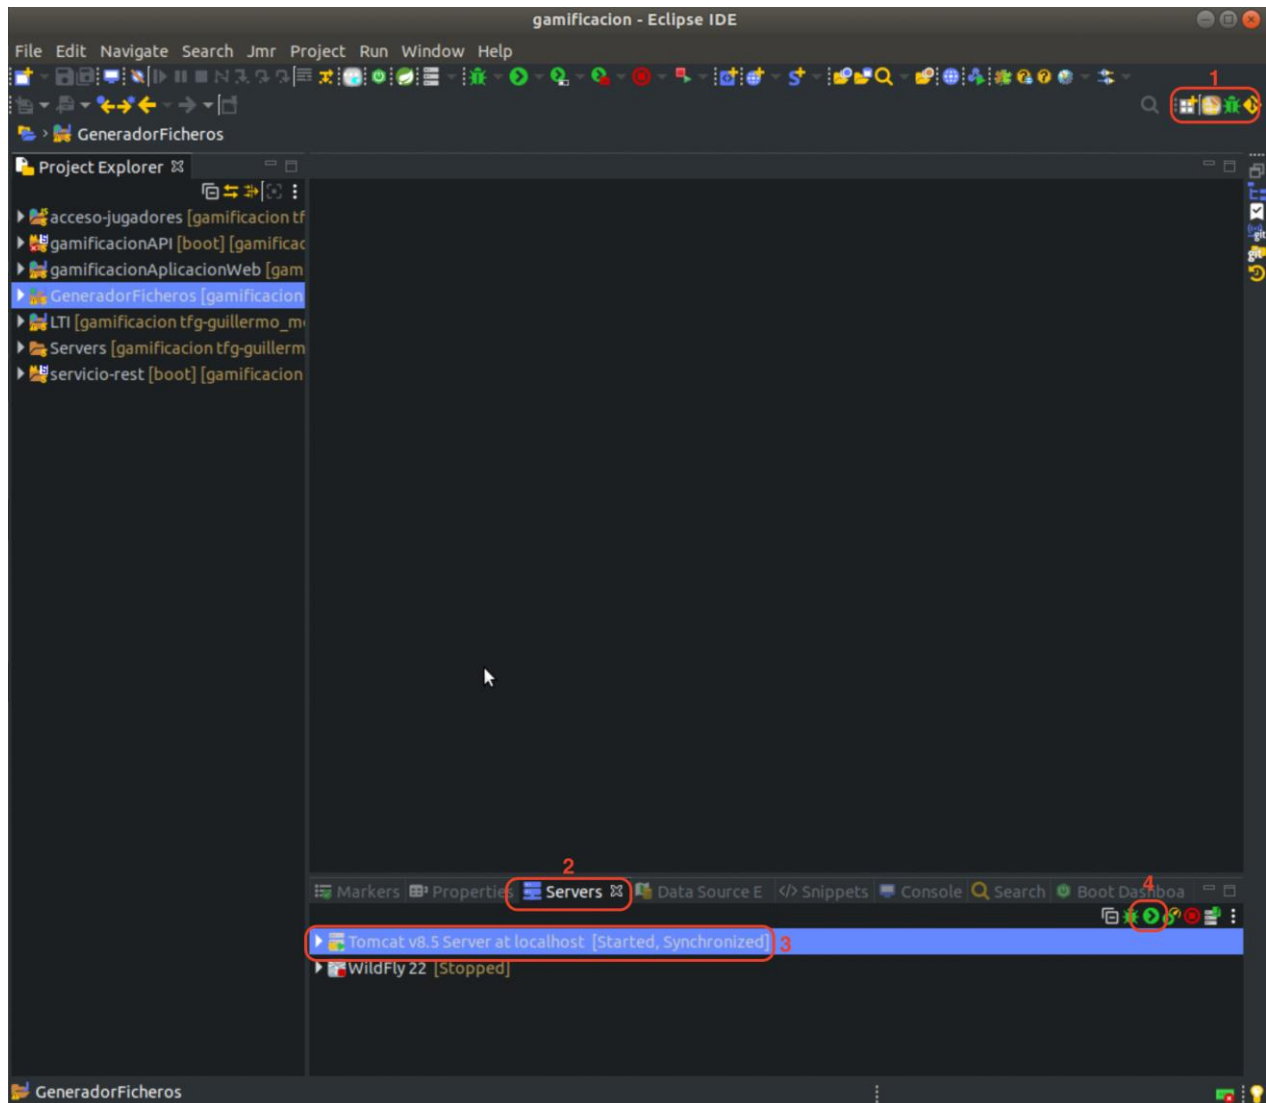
gamificacion - Eclipse IDE

File Edit Navigate Search Jmr Project Run Window Help

1

GeneradorFicheros

Project Explorer

acceso-jugadores [gamificacion tf
gamificacionAPI [boot] [gamificac
gamificacionAplicacionWeb [gam
GeneradorFicheros [gamificacion
LTI [gamificacion tfg-guillermo_m
Servers [gamificacion tfg-guillerm
servicio-rest [boot] [gamificacion

2

Markers Properties Servers Data Source E Snippets Console Search Boot Dashboa

4

Tomcat v8.5 Server at localhost [Started, Synchronized] 3
WildFly 22 [Stopped]

GeneradorFicheros